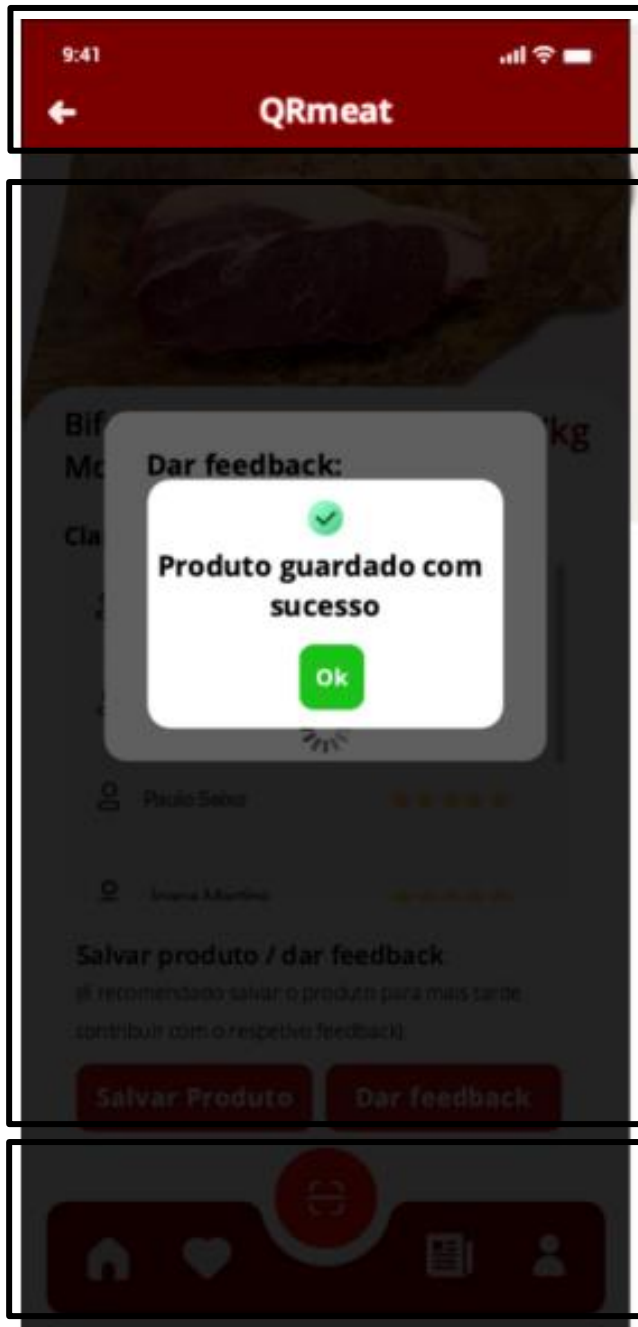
9:41

QRmeat

Bif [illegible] /kg
Mo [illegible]

Dar feedback:

Produto guardado com sucesso

Ok

Cla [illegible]

Paulo Seixo

Joana Martins

Salvar produto / dar feedback
(É recomendado salvar o produto para mais tarde contribuir com o respetivo feedback)

Salvar Produto
Dar feedback